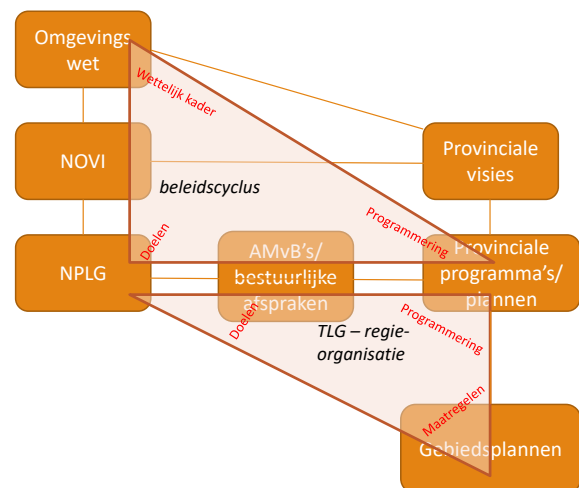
Omgevings wet

Wettelijk kader

NOVI

Provinciale visies

beleidscyclus

Doelen

Programmering

NPLG

AMvB's/ bestuurlijke afspraken

Provinciale programma's/ plannen

Doelen

Programmering

TLG – regie-organisatie

Maatregelen

Gebiedsplannen